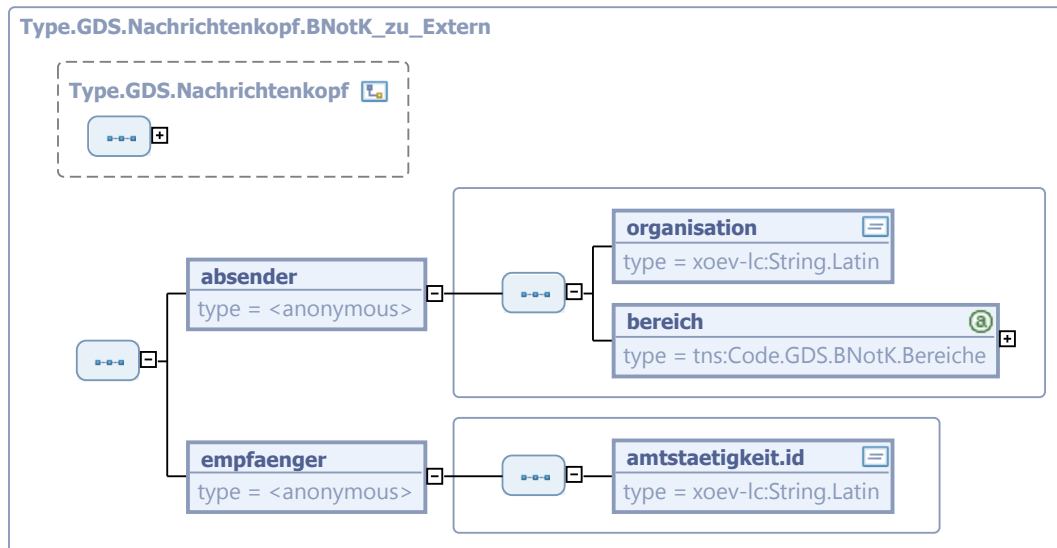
Type.GDS.Nachrichtenkopf.BNotK_zu_Extern

Type.GDS.Nachrichtenkopf

absender
type = <anonymous>

organisation
type = xoev-lc:String.Latin

bereich
type = tns:Code.GDS.BNotK.Bereiche

empfaenger
type = <anonymous>

amtstaetigkeit.id
type = xoev-lc:String.Latin